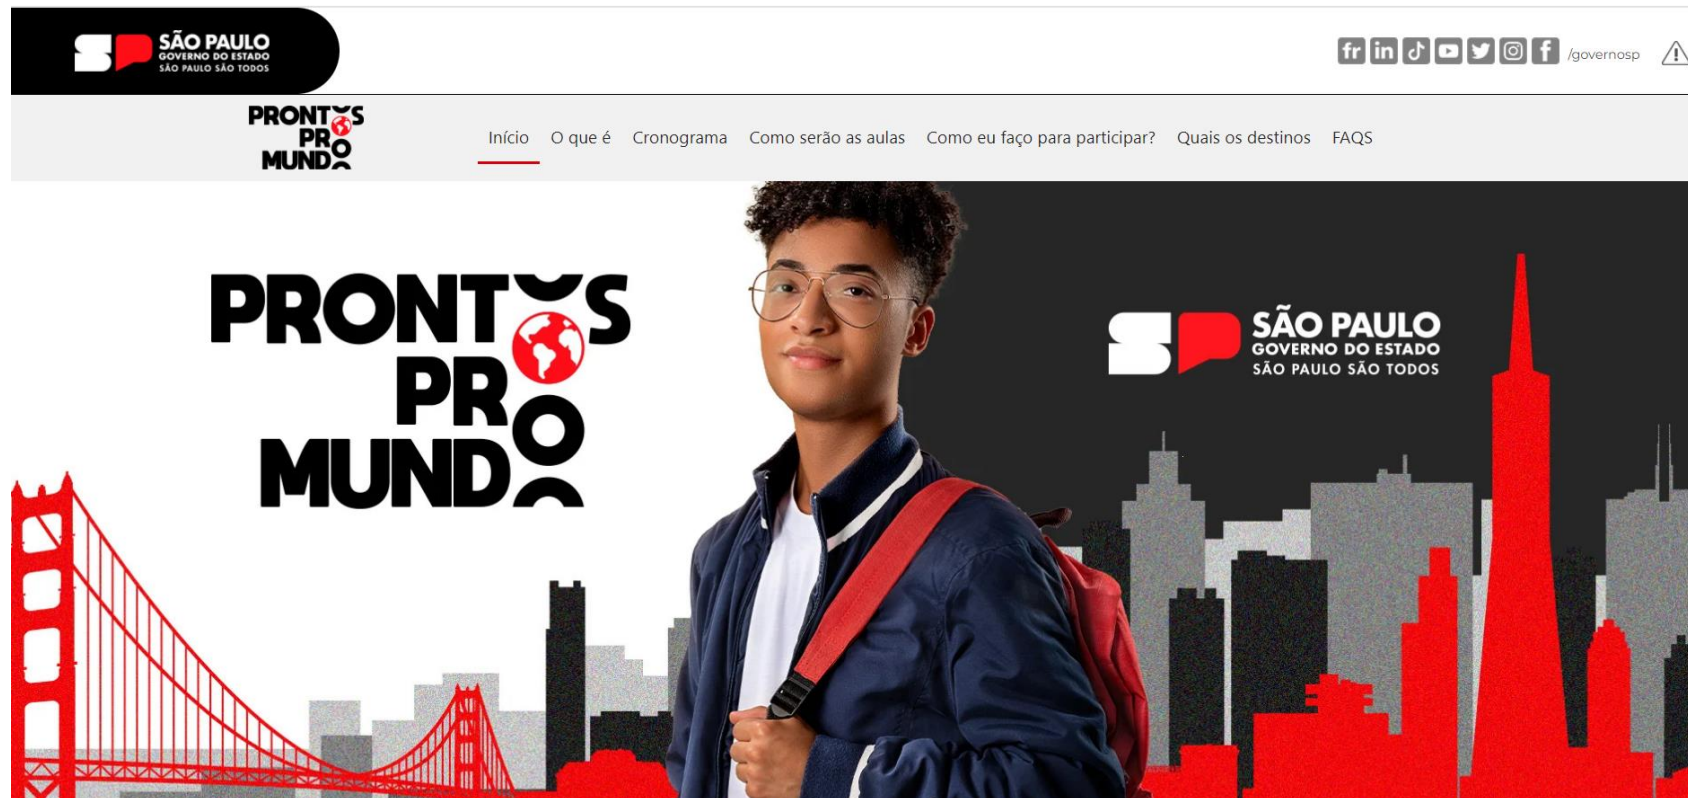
SÃO PAULO
GOVERNO DO ESTADO
SÃO PAULO SÃO TODOS

fr in /governosp

PRONTOS PRO MUNDO

Início O que é Cronograma Como serão as aulas Como eu faço para participar? Quais os destinos FAQS

PRONTOS PRO MUNDO

SÃO PAULO
GOVERNO DO ESTADO
SÃO PAULO SÃO TODOS